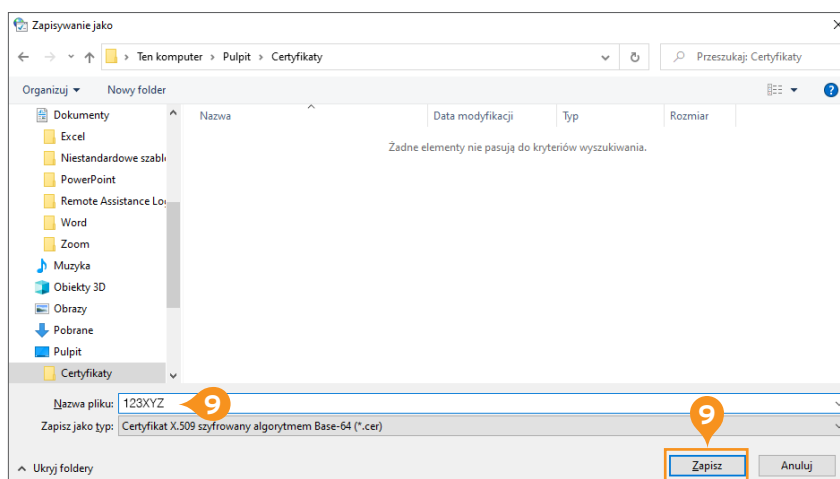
Zapisywanie jako

Ten komputer > Pulpit > Certyfikaty

Przeszukaj: Certyfikaty

Organizuj ▾ Nowy folder

Dokumenty
Excel
Niestandardowe szabl
PowerPoint
Remote Assistance Lo
Word
Zoom
Muzyka
Obiekty 3D
Obrazy
Pobrane
Pulpit
Certyfikaty

| Nazwa | Data modyfikacji | Typ | Rozmiar |
|---|---|---|---|

Żadne elementy nie pasują do kryteriów wyszukiwania.

Nazwa pliku: 123XYZ
9
Zapisz jako typ: Certyfikat X.509 szyfrowany algorytmem Base-64 (*.cer)

Ukryj foldery

9
Zapisz
Anuluj